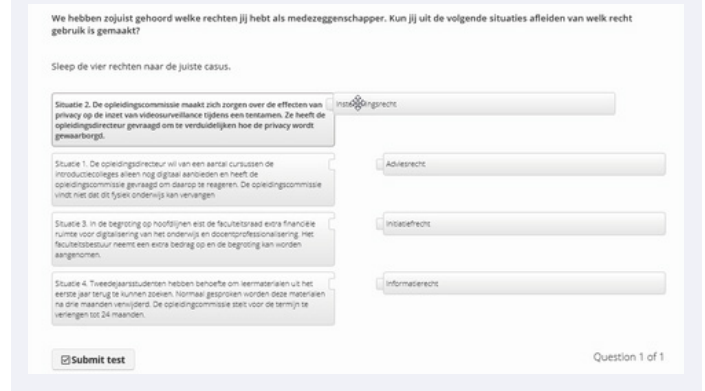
We hebben zojuist gehoord welke rechten jij hebt als medezeggenschapper. Kun jij uit de volgende situaties afleiden van welk recht gebruik is gemaakt?

Sleep de vier rechten naar de juiste casus.

Situatie 2. De opleidingscommissie maakt zich zorgen over de effecten van privacy op de inzet van videosurveillance tijdens een tentamen. Ze heeft de opleidingsdirecteur gevraagd om te verduidelijken hoe de privacy wordt gewaarborgd.

Instemmingsrecht

Situatie 1. De opleidingsdirecteur wil van een aantal cursussen de introductiecolleges alleen nog digitaal aanbieden en heeft de opleidingscommissie gevraagd om daarop te reageren. De opleidingscommissie vindt niet dat dit fysiek onderwijs kan vervangen

Adviesrecht

Situatie 3. In de begroting op hoofdlijnen eist de faculteitsraad extra financiële ruimte voor digitalisering van het onderwijs en docentprofessionalisering. Het faculteitsbestuur neemt een extra bedrag op en de begroting kan worden aangenomen.

Initiatiefrecht

Situatie 4. Tweedejaarsstudenten hebben behoefte om leermaterialen uit het eerste jaar terug te kunnen zoeken. Normaal gesproken worden deze materialen na drie maanden verwijderd. De opleidingscommissie stelt voor de termijn te verlengen tot 24 maanden.

Informatierecht

Submit test

Question 1 of 1